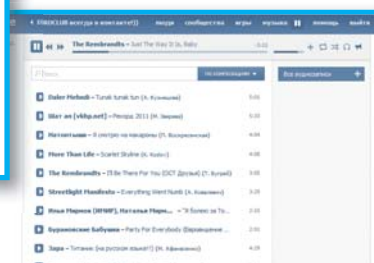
« ГЛАВНАЯ всегда в контакте!)) люди сообщества игры музыка помощь выйти

The Rembrandts – Just The Way It Is, Baby 3:22

По композициям ▾

Все аудиозаписи +

Daler Mehndi – Tunak tunak tun (А. Кузнецова) 5:01

Шат ин [vkhp.net] – Рекорд 2011 (Н. Зверева) 5:22

Натонтавки – Я смотрю на макароны (П. Воскресенский) 4:04

More Than Life – Scarlet Skyline (К. Коган) 4:08

The Rembrandts – I'll Be There For You (OST Друзья) (Т. Булгаков) 3:09

Streetlight Manifesto – Everything Went Numb (А. Ковалевич) 3:24

Илья Миронов (MPMP), Наталья Мирон... – "Я более за Ту... 3:14

Бурановские Бабушки – Party For Everybody (Евровидение ... 3:00

Зара – Титаник (на русском языке!) (Н. Афанасенко) 4:19